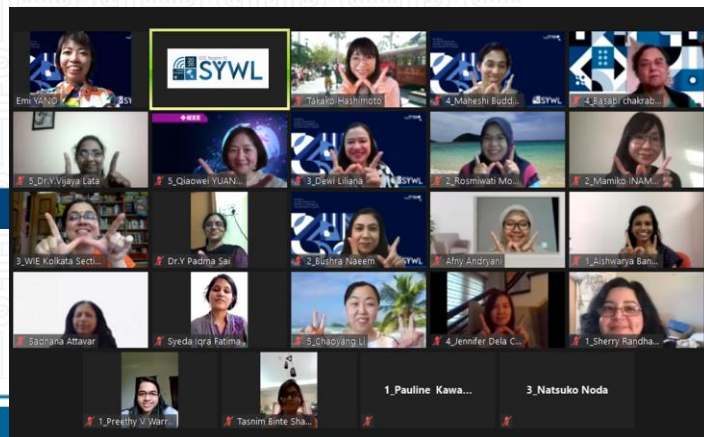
Emi YANO
IEEE Region 10 SYWL
Takako Hashimoto
4_Maheshi Budd...
4_Basabi chakrab...
5_Dr.Y.Vijaya Lata
5_Qiaowei YUAN...
3_Dewi Liliana
2_Rosmiwati Mo...
2_Mamiko INAM...
3_WIE Kolkata Secti...
Dr.Y Padma Sai
2_Bushra Naeem
Afny Andryani
1_Aishwarya Ban...
Sadhana Attavar
Syeda Iqra Fatima
5_Chaoyang Li
4_Jennifer Dela C...
1_Sherry Randha...
1_Preethy V Warr...
Tasnim Binte Sha...
1_Pauline Kawa...
3_Natsuko Noda